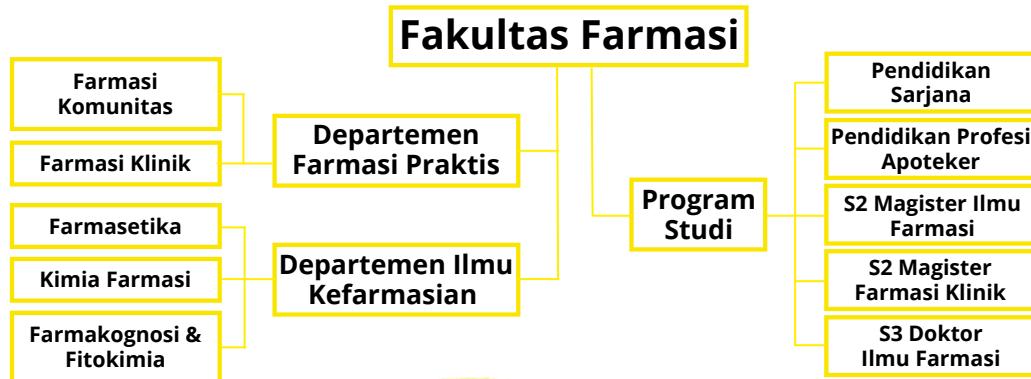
Fakultas Farmasi

Farmasi Komunitas

Farmasi Klinik

Departemen Farmasi Praktis

Farmasetika

Kimia Farmasi

Farmakognosi & Fitokimia

Departemen Ilmu Kefarmasian

Program Studi

Pendidikan Sarjana

Pendidikan Profesi Apoteker

S2 Magister Ilmu Farmasi

S2 Magister Farmasi Klinik

S3 Doktor Ilmu Farmasi